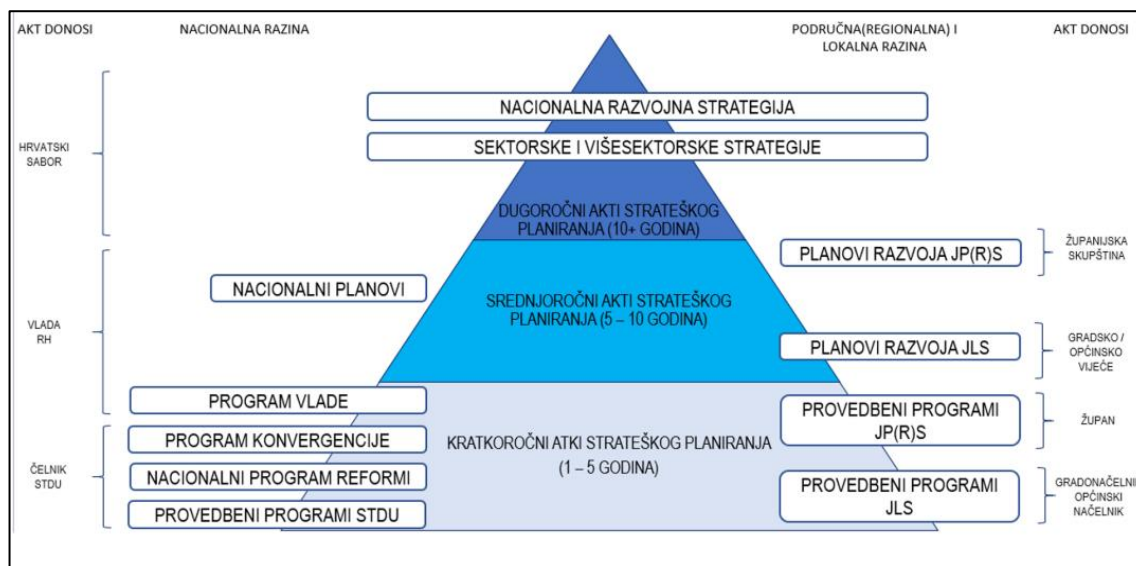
AKT DONOSI

NACIONALNA RAZINA

PODRUČNA(REGIONALNA) I LOKALNA RAZINA

AKT DONOSI

HRVATSKI SABOR

NACIONALNA RAZVOJNA STRATEGIJA

SEKTORSKE I VIŠESEKTORSKE STRATEGIJE

DUGOROČNI AKTI STRATEŠKOG PLANIRANJA (10+ GODINA)

PLANOVI RAZVOJA JP(R)S

ŽUPANIJSKA SKUPŠTINA

VLADA RH

NACIONALNI PLANOVI

SREDNJOROČNI AKTI STRATEŠKOG PLANIRANJA (5 – 10 GODINA)

PLANOVI RAZVOJA JLS

GRADSKO / OPĆINSKO VIJEĆE

PROGRAM VLADE

PROVEDBENI PROGRAMI JP(R)S

ŽUPAN

ČELNIK STDU

PROGRAM KONVERGENCIJE

NACIONALNI PROGRAM REFORMI

PROVEDBENI PROGRAMI STDU

KRATKOROČNI ATKI STRATEŠKOG PLANIRANJA (1 – 5 GODINA)

PROVEDBENI PROGRAMI JLS

GRADONAČELNI OPĆINSKI NAČELNIK